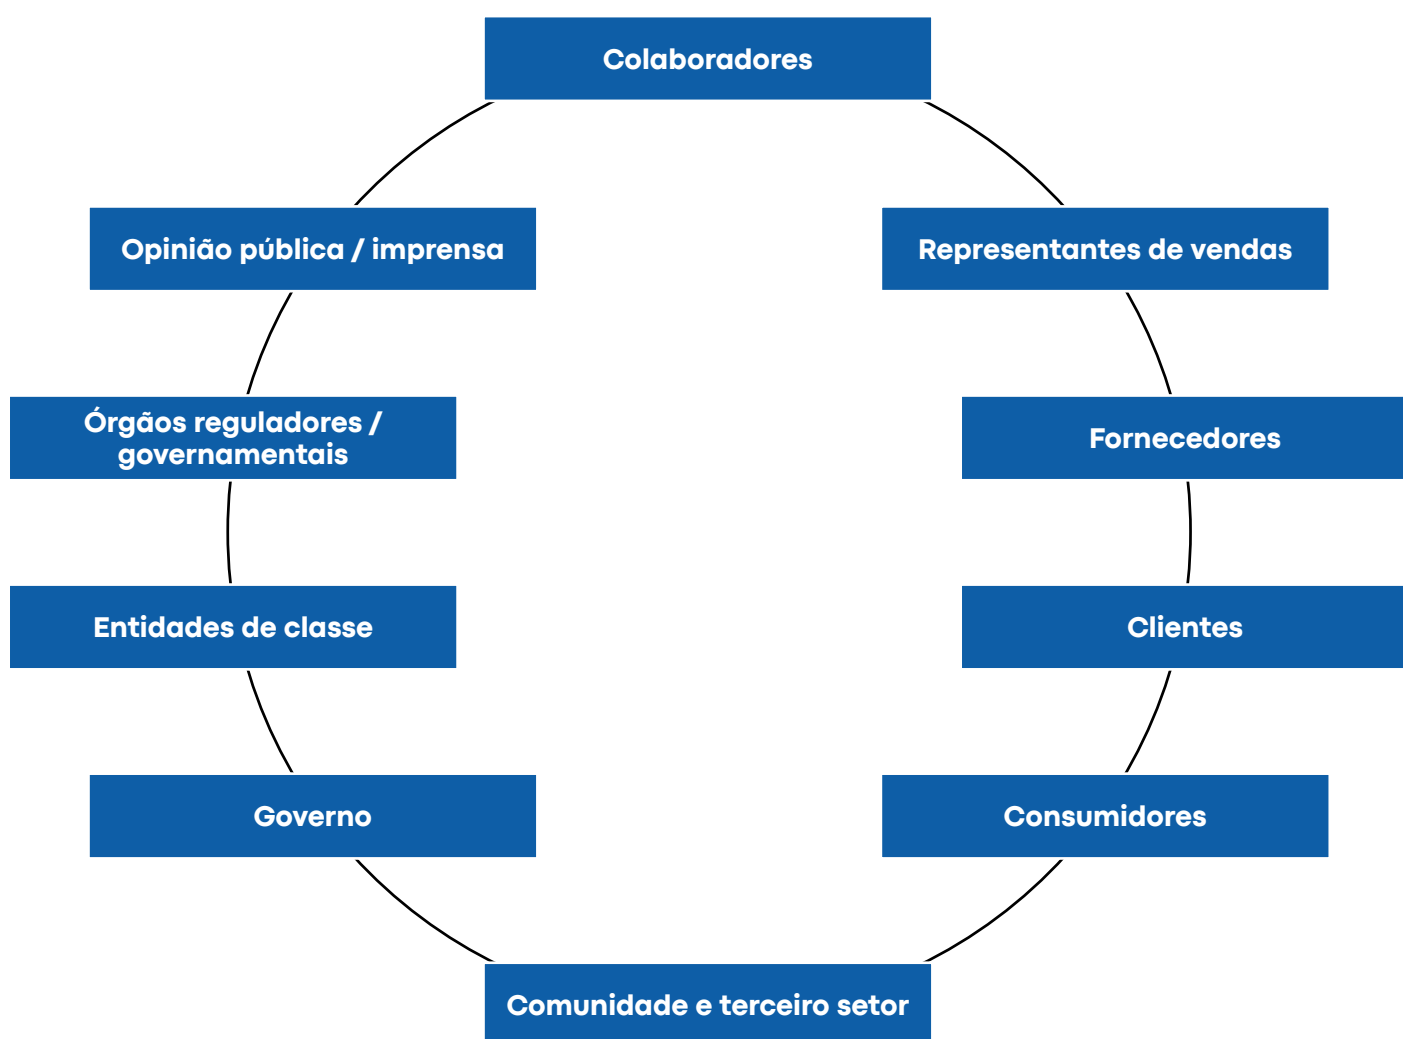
Colaboradores

Opinião pública / imprensa

Representantes de vendas

Órgãos reguladores / governamentais

Fornecedores

Entidades de classe

Clientes

Governo

Consumidores

Comunidade e terceiro setor